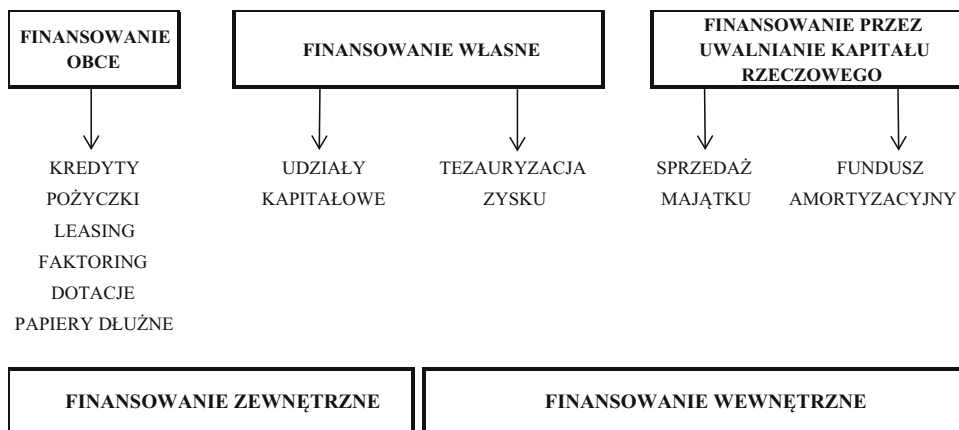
FINANSOWANIE OBCE

FINANSOWANIE WŁASNE

FINANSOWANIE PRZEZ UWALNIANIE KAPITAŁU RZECZOWEGO

KREDYTY
POŻYCZKI
LEASING
FAKTORING
DOTACJE
PAPIERY DŁUŻNE

UDZIAŁY KAPITAŁOWE

TEZAURYZACJA ZYSKU

SPRZEDAŻ MAJĄTKU

FUNDUSZ AMORTYZACYJNY

FINANSOWANIE ZEWNĘTRZNE

FINANSOWANIE WEWNĘTRZNE